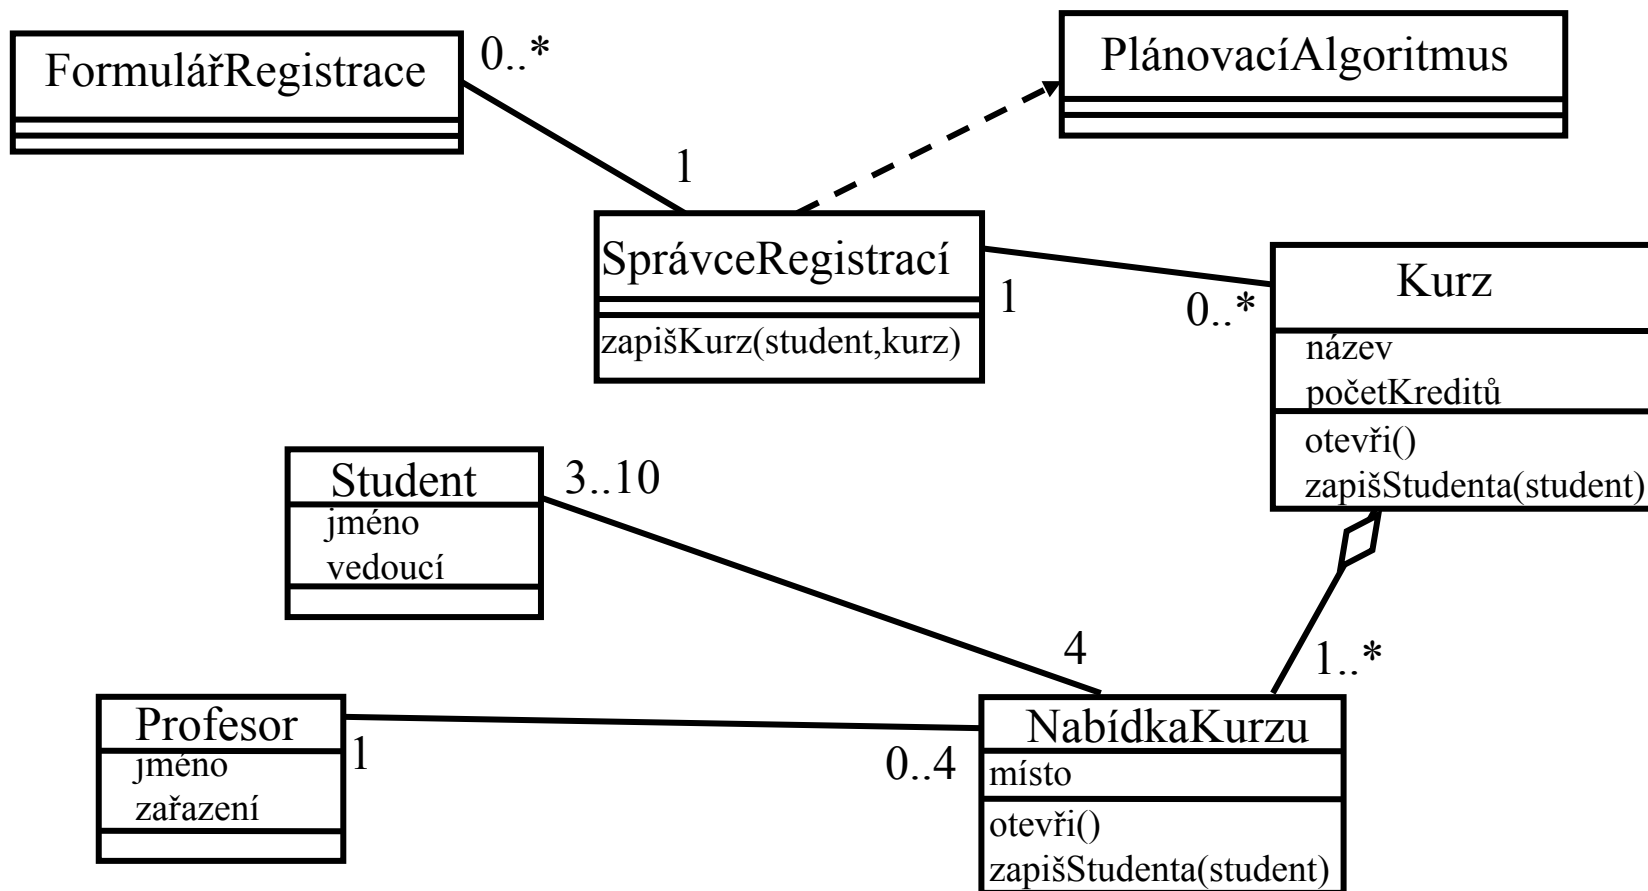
FormulářRegistrace

0..*

PlánovacíAlgoritmus

1

SprávceRegistrací

zapišKurz(student,kurz)

1

0..*

Kurz

název
početKreditů

otevři()
zapišStudenta(student)

Student
jméno
vedoucí

3..10

4

1..*

Profesor
jméno
zařazení

1

0..4

NabídkaKurzu
místo

otevři()
zapišStudenta(student)